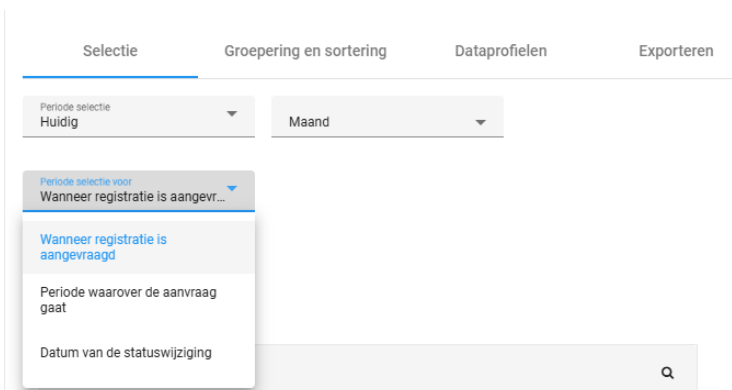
Selectie Groepering en sortering Dataprofielen Exporteren

Periode selectie
Huidig

Maand

Periode selectie voor
Wanneer registratie is aangevr...

Wanneer registratie is aangevraagd

Periode waarover de aanvraag gaat

Datum van de statuswijziging